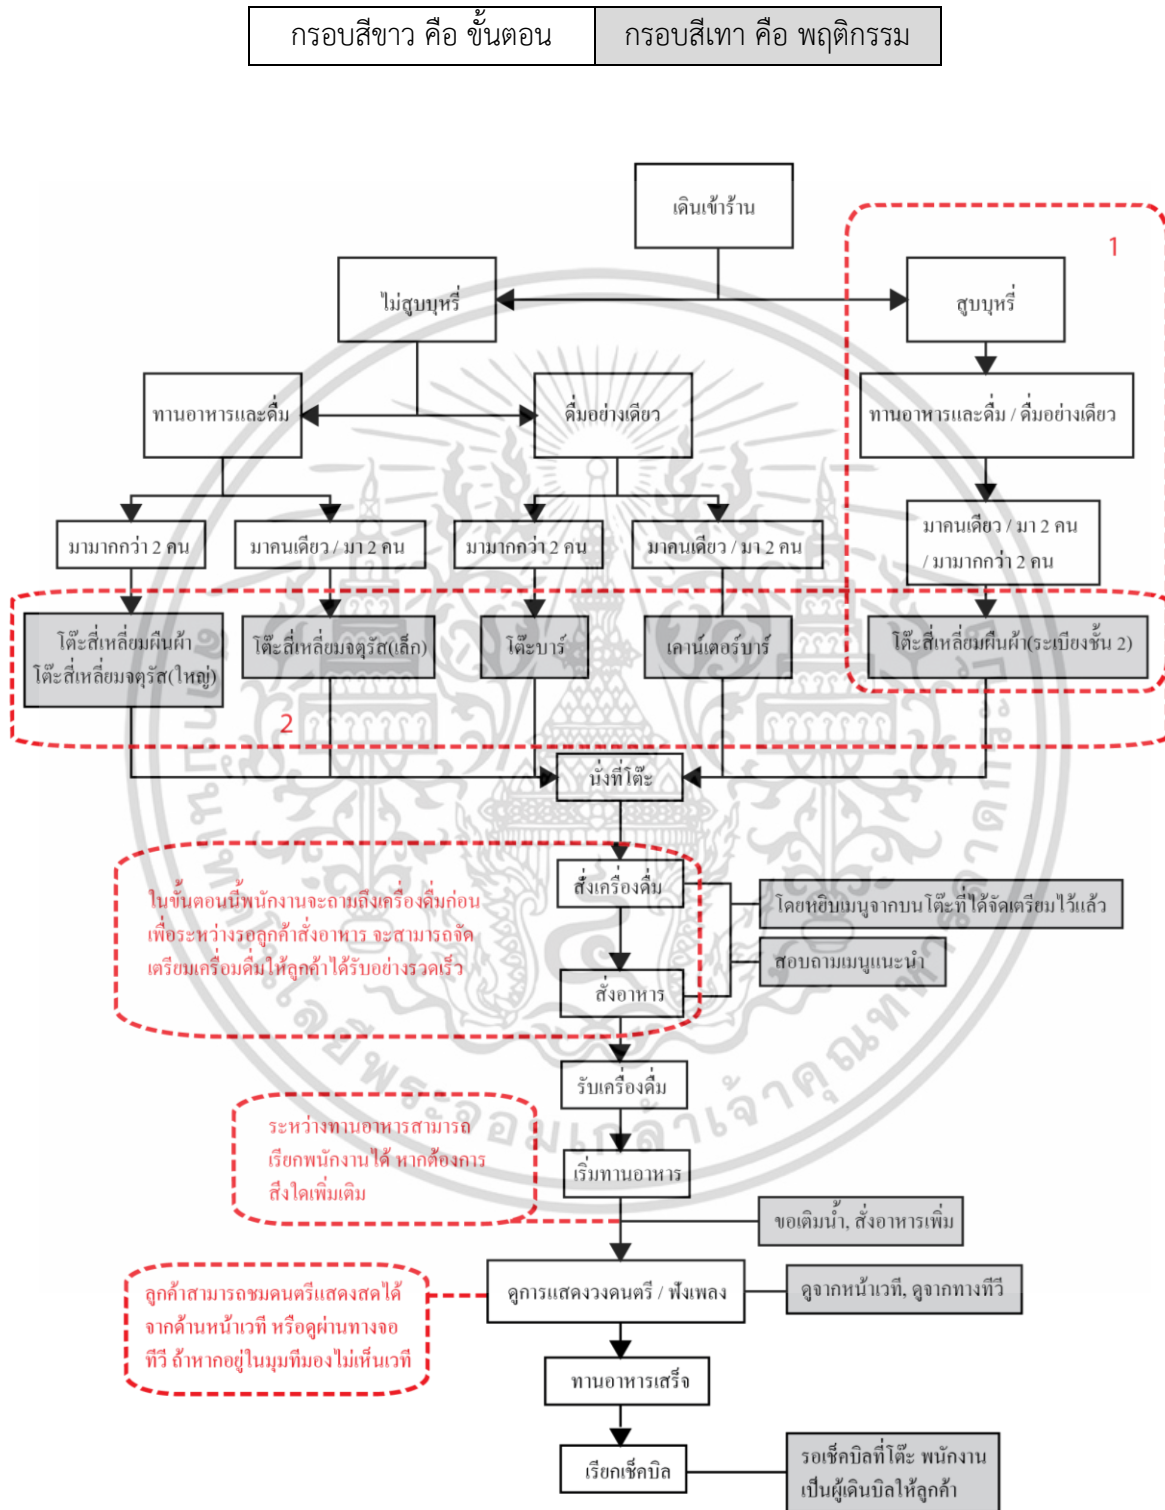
| กรอบสีขาว คือ ขั้นตอน | กรอบสีเทา คือ พฤติกรรม |
|---|---|

เดินเข้าร้าน

1

ไม่สูบบุหรี่

สูบบุหรี่

ทานอาหารและดื่ม

ดื่มอย่างเดียว

ทานอาหารและดื่ม / ดื่มอย่างเดียว

มามากกว่า 2 คน

มาคนเดียว / มา 2 คน

มามากกว่า 2 คน

มาคนเดียว / มา 2 คน

มาคนเดียว / มา 2 คน / มามากกว่า 2 คน

โต๊ะสี่เหลี่ยมผืนผ้า โต๊ะสี่เหลี่ยมจตุรัส(ใหญ่)

โต๊ะสี่เหลี่ยมจตุรัส(เล็ก)

โต๊ะบาร์

เคาน์เตอร์บาร์

โต๊ะสี่เหลี่ยมผืนผ้า(ระเบียงชั้น 2)

2

นั่งที่โต๊ะ

สั่งเครื่องดื่ม

ในขั้นตอนนี้พนักงานจะถามถึงเครื่องดื่มก่อน เพื่อระหว่างรอลูกค้าสั่งอาหาร จะสามารถจัดเตรียมเครื่องดื่มให้ลูกค้าได้รับอย่างรวดเร็ว

โดยหยิบเมนูจากบนโต๊ะที่ได้จัดเตรียมไว้แล้ว

สอบถามเมนูแนะนำ

สั่งอาหาร

รับเครื่องดื่ม

ระหว่างทานอาหารสามารถเรียกพนักงานได้ หากต้องการสิ่งใดเพิ่มเติม

เริ่มทานอาหาร

ขอเติมน้ำ, สั่งอาหารเพิ่ม

ลูกค้าสามารถชมดนตรีแสดงสดได้ จากด้านหน้าเวที หรือดูผ่านทางจอทีวี ถ้าหากอยู่ในมุมที่มองไม่เห็นเวที

ดูการแสดงวงดนตรี / ฟังเพลง

ดูจากหน้าเวที, ดูจากทางทีวี

ทานอาหารเสร็จ

เรียกเช็คบิล

รอเช็คบิลที่โต๊ะ พนักงานเป็นผู้เดินบิลให้ลูกค้า